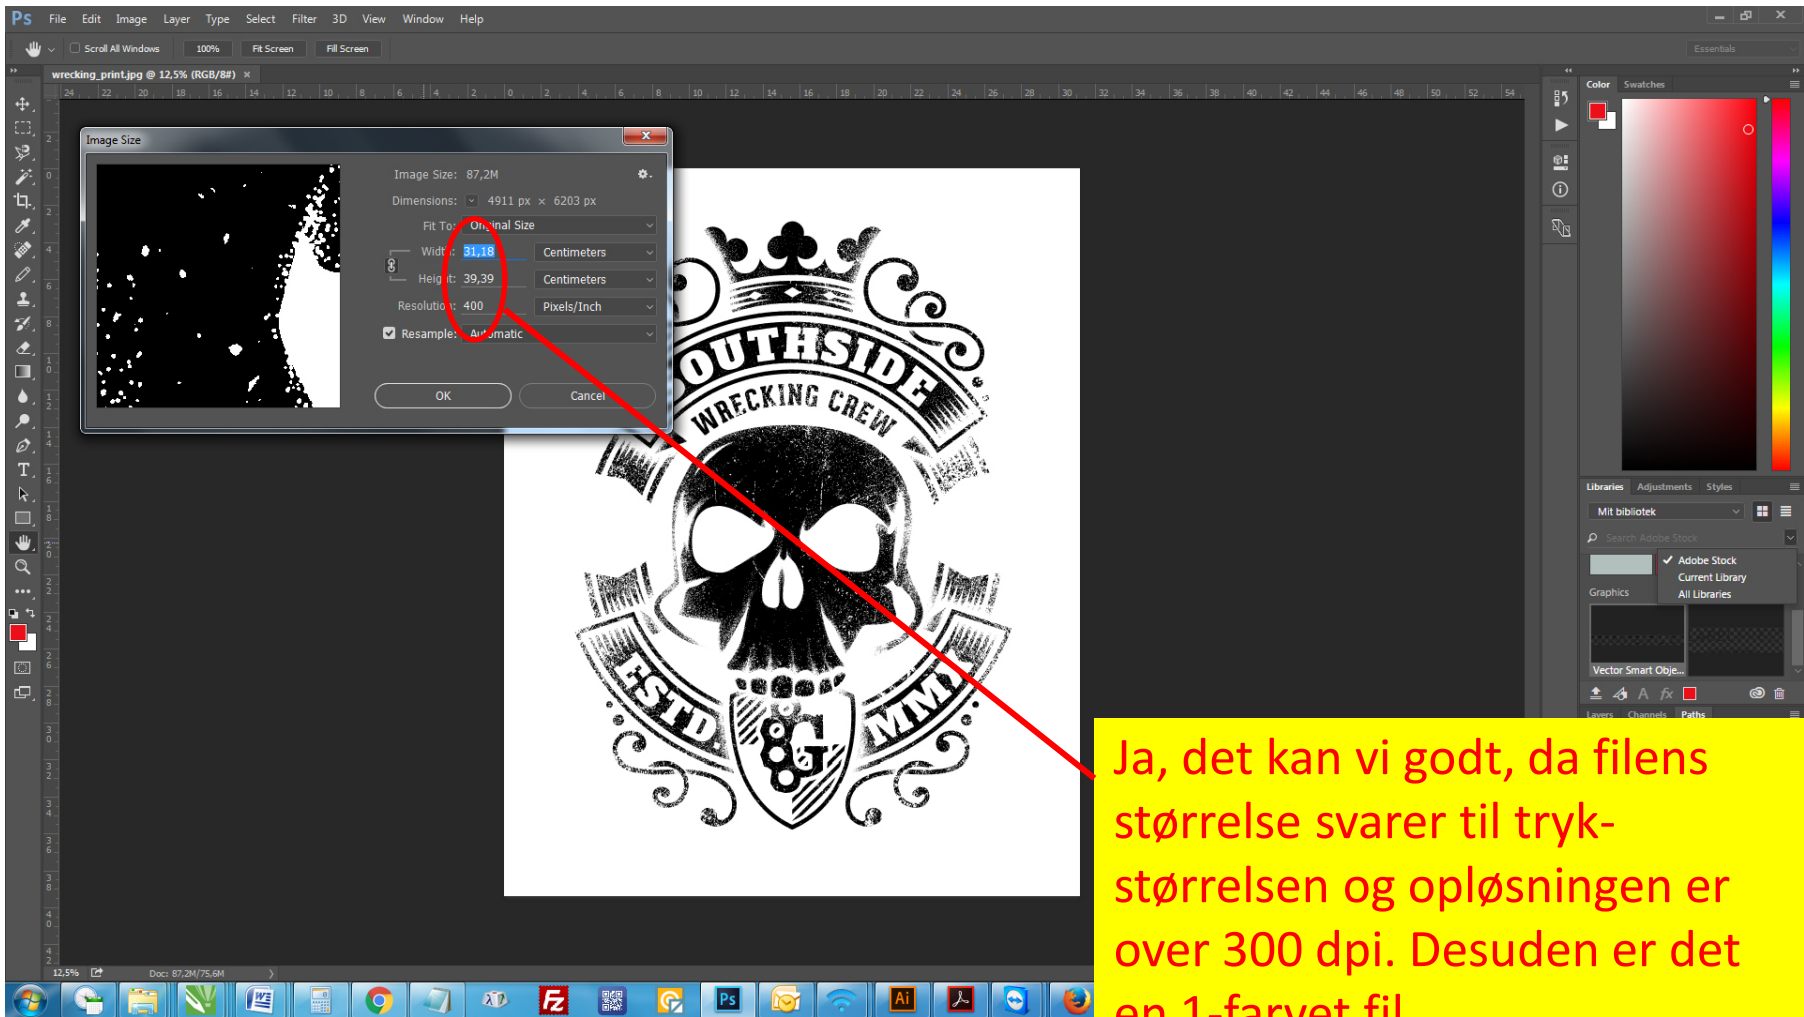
Ps File Edit Image Layer Type Select Filter 3D View Window Help

Scroll All Windows 100% Fit Screen Fill Screen

Essentials

wrecking_print.jpg @ 12,5% (RGB/8#) ×

Image Size

Image Size: 87,2M

Dimensions: 4911 px × 6203 px

Fit To: Original Size

Width: 31,18 Centimeters

Height: 39,39 Centimeters

Resolution: 400 Pixels/Inch

Resample: Automatic

OK Cancel

SOUTHSIDE
WRECKING CREW
ESTD MMX

Color Swatches

Libraries Adjustments Styles

Mit bibliotek

Search Adobe Stock

Adobe Stock
Current Library
All Libraries

Graphics

Vector Smart Obje...

Layers Channels Paths

12,5% Doc: 87,2M/75,6M

Ja, det kan vi godt, da filens størrelse svarer til trykstørrelsen og opløsningen er over 300 dpi. Desuden er det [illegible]